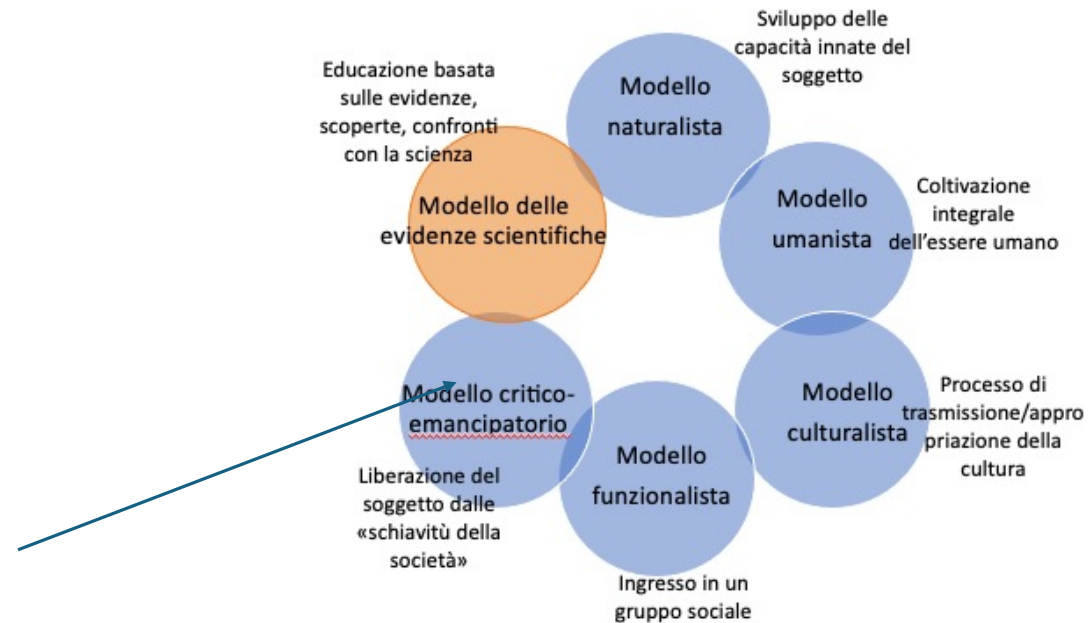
Sviluppo delle capacità innate del soggetto

Educazione basata sulle evidenze, scoperte, confronti con la scienza

Modello naturalista

Modello delle evidenze scientifiche

Modello umanista

Coltivazione integrale dell'essere umano

Modello critico-emancipatorio

Modello culturalista

Processo di trasmissione/appropriazione della cultura

Modello funzionalista

Liberazione del soggetto dalle «schiavitù della società»

Ingresso in un gruppo sociale